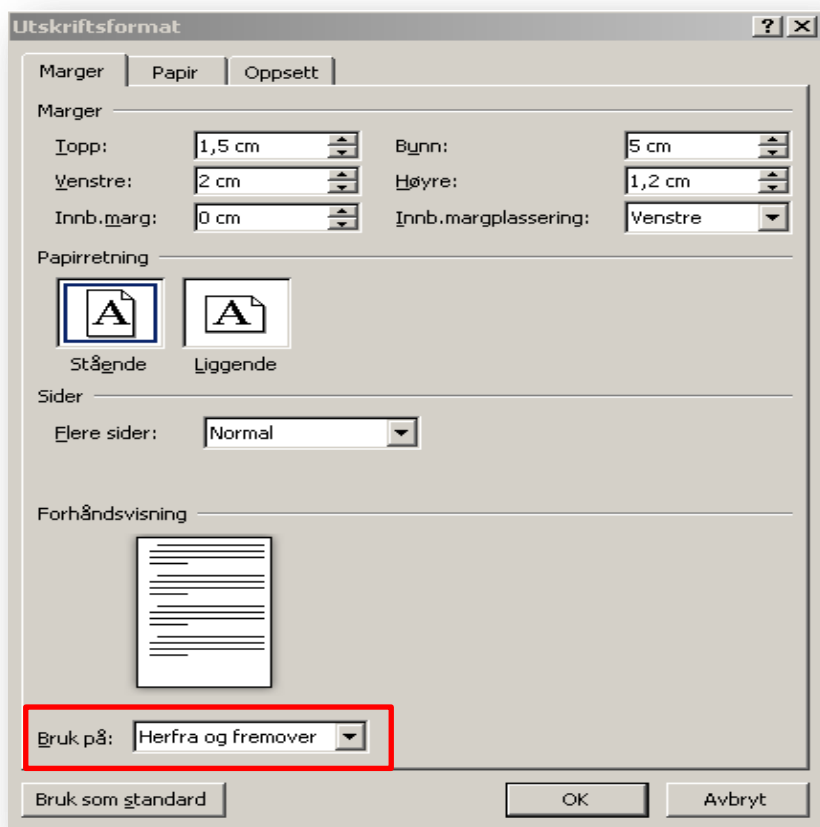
Utskriftsformat

?

X

Marger

Papir

Oppsett

Marger

Topp: 1,5 cm

Bunn: 5 cm

Venstre: 2 cm

Høyre: 1,2 cm

Innb.marg: 0 cm

Innb.margplassering: Venstre

Papirretning

A

A

Stående

Liggende

Sider

Flere sider: Normal

Forhåndsvisning

Bruk på: Herfra og fremover

Bruk som standard

OK

Avbryt